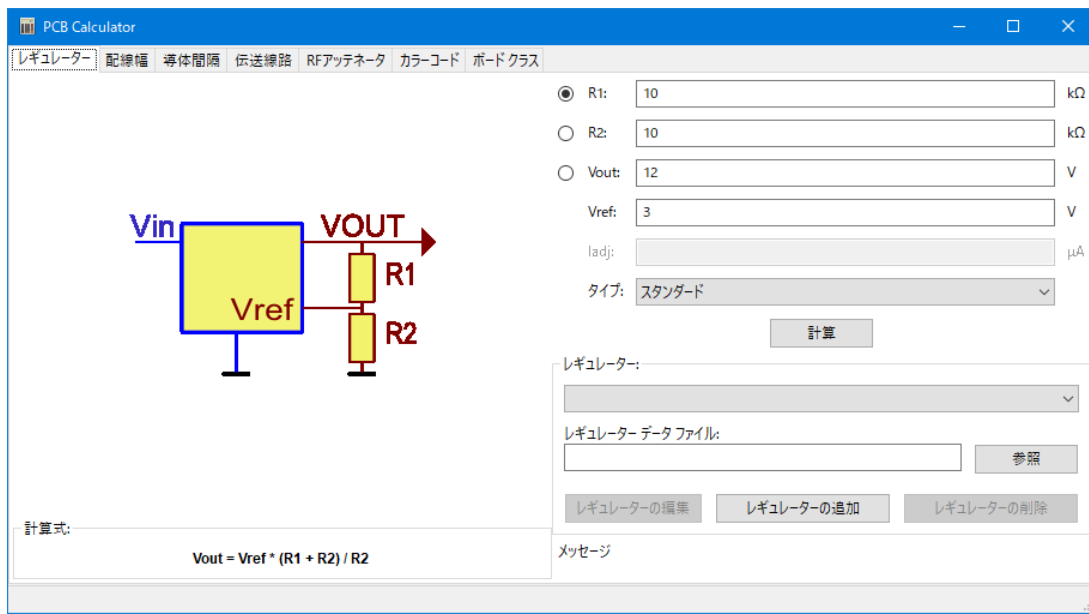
PCB Calculator

レギュレーター | 配線幅 | 導体間隔 | 伝送線路 | RFアッテネータ | カラーコード | ボードクラス

Vin
VOUT
R1
Vref
R2

R1: 10 kΩ
R2: 10 kΩ
Vout: 12 V
Vref: 3 V
Iadj: µA
タイプ: スタンダード

計算

レギュレーター:

レギュレーター データ ファイル:

参照

レギュレーターの編集
レギュレーターの追加
レギュレーターの削除

計算式:
Vout = Vref * (R1 + R2) / R2

メッセージ